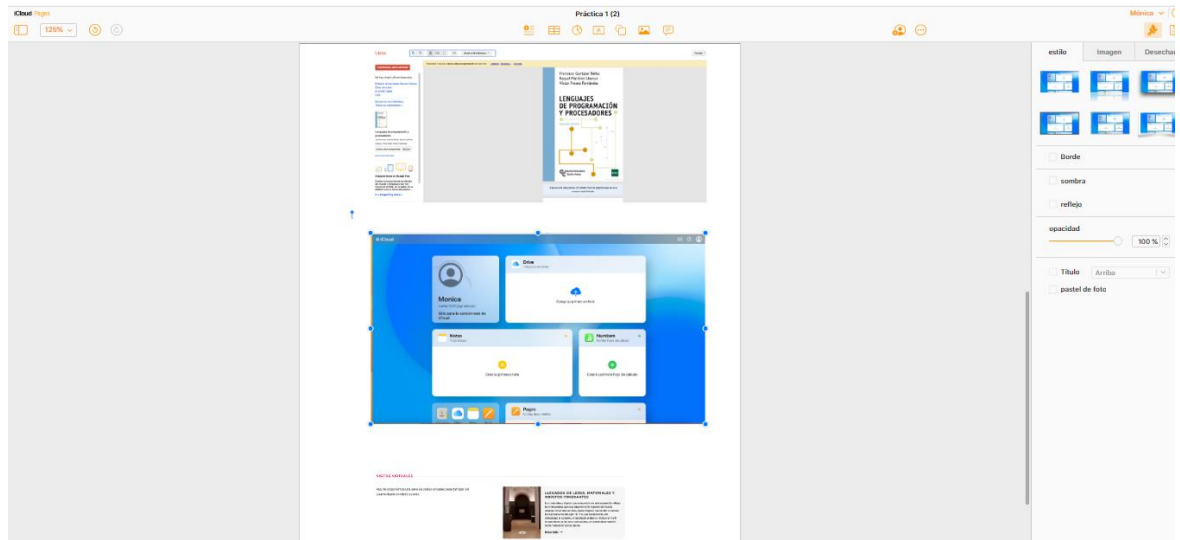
iCloud Pages

Práctica 1 (2)

Mónica

125%

estilo

Imagen

Desechar

Borde

sombra

reflejo

opacidad

100 %

Título

Arriba

pastel de foto

LENGUAJES DE PROGRAMACIÓN Y PROCESADORES

iCloud

Monica

Drive

Notas

Numbers

Pages